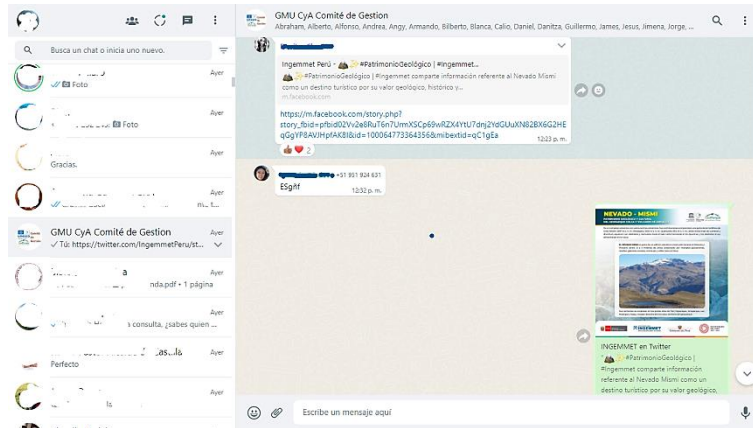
Busca un chat o inicia uno nuevo.

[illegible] Ayer
Foto

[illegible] Ayer
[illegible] Foto

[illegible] Ayer
Gracias.

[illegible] Ayer
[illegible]

GMU CyA Comité de Gestion Ayer
Tú: https://twitter.com/IngemmetPeru/st...

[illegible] Ayer
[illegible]nda.pdf • 1 página

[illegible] Ayer
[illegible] consulta, ¿sabes quien ...

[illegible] Ayer
Perfecto

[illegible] Ayer
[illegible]

GMU CyA Comité de Gestion
Abraham, Alberto, Alfonso, Andrea, Angy, Armando, Bilberto, Blanca, Calio, Daniel, Danitza, Guillermo, James, Jesus, Jimena, Jorge, ...

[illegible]
Ingemmet Perú · #PatrimonioGeológico | #Ingemmet...
#PatrimonioGeológico | #Ingemmet comparte información referente al Nevado Mismi como un destino turístico por su valor geológico, histórico y...
m.facebook.com
https://m.facebook.com/story.php?story_fbid=pfbid02Vv2e8RuT6n7UmXSCp69wRZX4YtU7dnj2YdGUuXN82BX6G2HEqGgYF8AVJHpfAK8l&id=100064773364356&mibextid=qC1gEa
12:23 p. m.
2

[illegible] +51 951 924 631
ESgñf
12:52 p. m.

NEVADO - MISMI
INGEMMET
INGEMMET en Twitter
#PatrimonioGeológico | #Ingemmet comparte información referente al Nevado Mismi como un destino turístico por su valor geológico,

Escribe un mensaje aquí